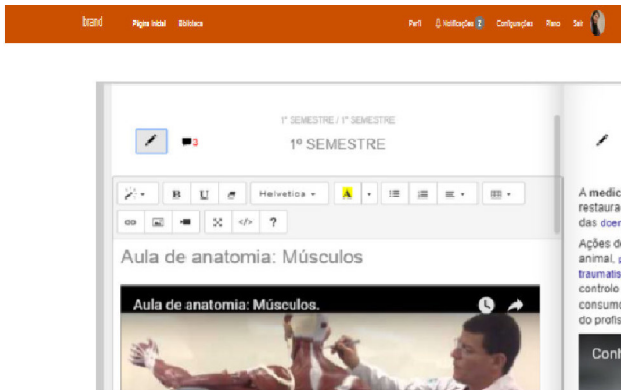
Brand Página Inicial Biblioteca Perfil Notificações 2 Configurações Renc Sair

1º SEMESTRE / 1º SEMESTRE
1º SEMESTRE

2

B U Helvetica A ?

Aula de anatomia: Músculos

Aula de anatomia: Músculos.

A medic
restaura
das doen
Ações d
animal,
traumatis
controlo
consumo
do profis
Conh